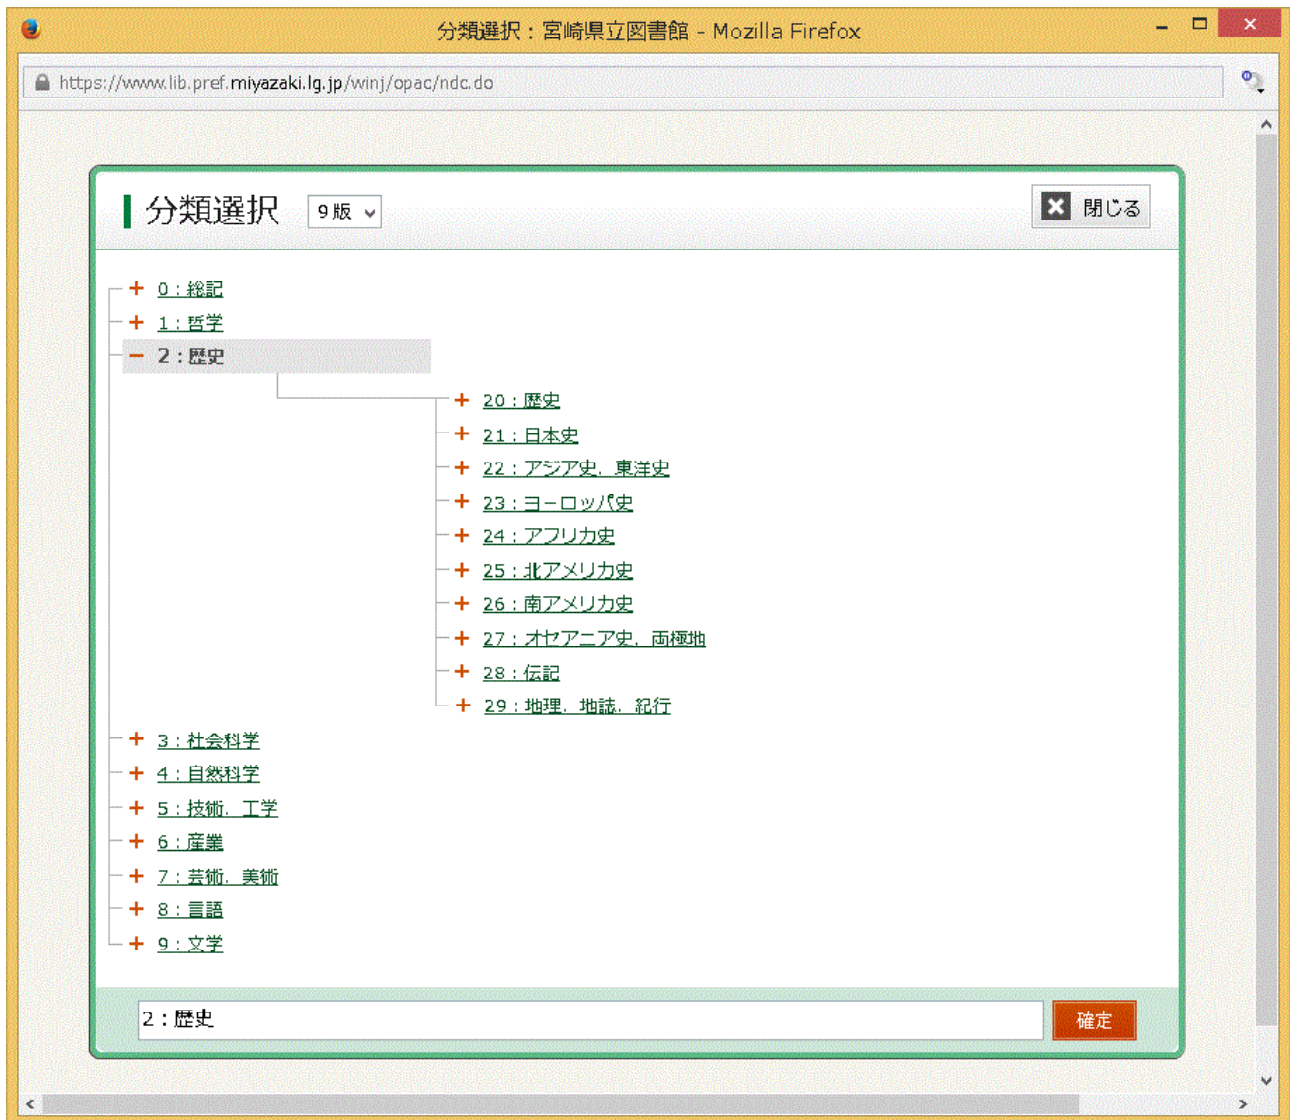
分類選択：宮崎県立図書館 - Mozilla Firefox

https://www.lib.pref.miyazaki.lg.jp/winj/opac/ndc.do

分類選択 9版

閉じる

+ 0：総記
+ 1：哲学
− 2：歴史
+ 20：歴史
+ 21：日本史
+ 22：アジア史．東洋史
+ 23：ヨーロッパ史
+ 24：アフリカ史
+ 25：北アメリカ史
+ 26：南アメリカ史
+ 27：オセアニア史．両極地
+ 28：伝記
+ 29：地理．地誌．紀行
+ 3：社会科学
+ 4：自然科学
+ 5：技術．工学
+ 6：産業
+ 7：芸術．美術
+ 8：言語
+ 9：文学

2：歴史

確定